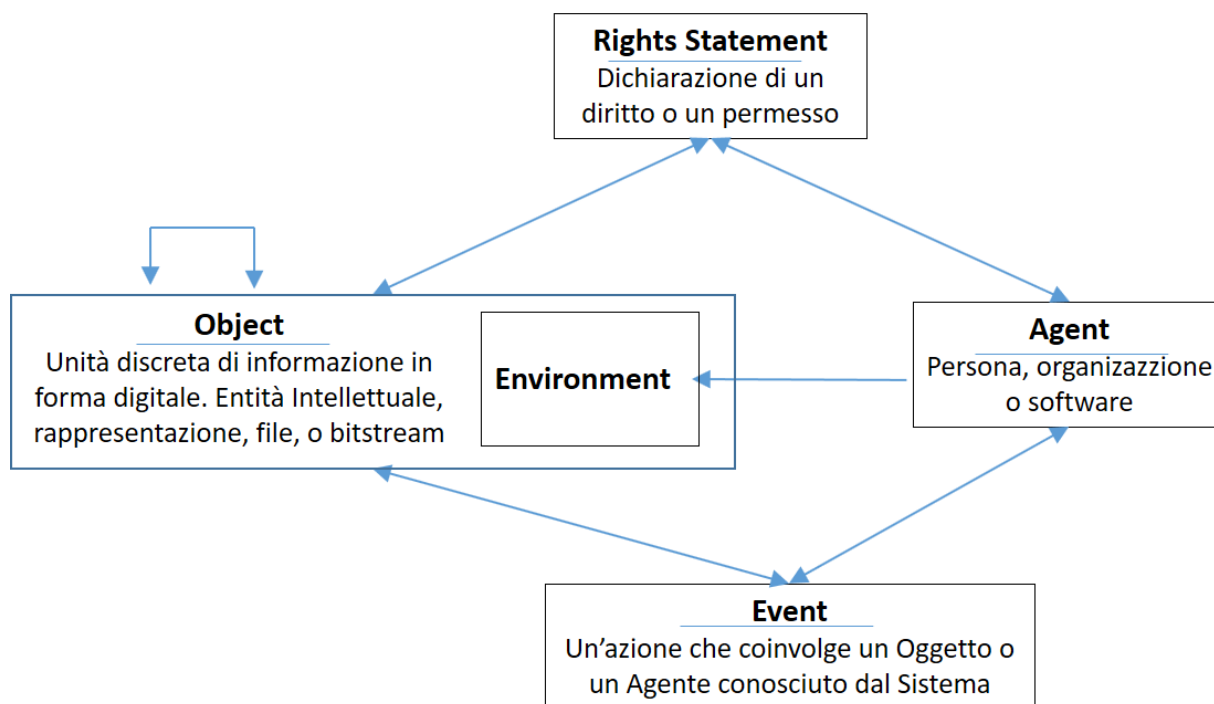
Rights Statement
Dichiarazione di un diritto o un permesso

Object
Unità discreta di informazione in forma digitale. Entità Intellettuale, rappresentazione, file, o bitstream

Environment

Agent
Persona, organizazzione o software

Event
Un'azione che coinvolge un Oggetto o un Agente conosciuto dal Sistema